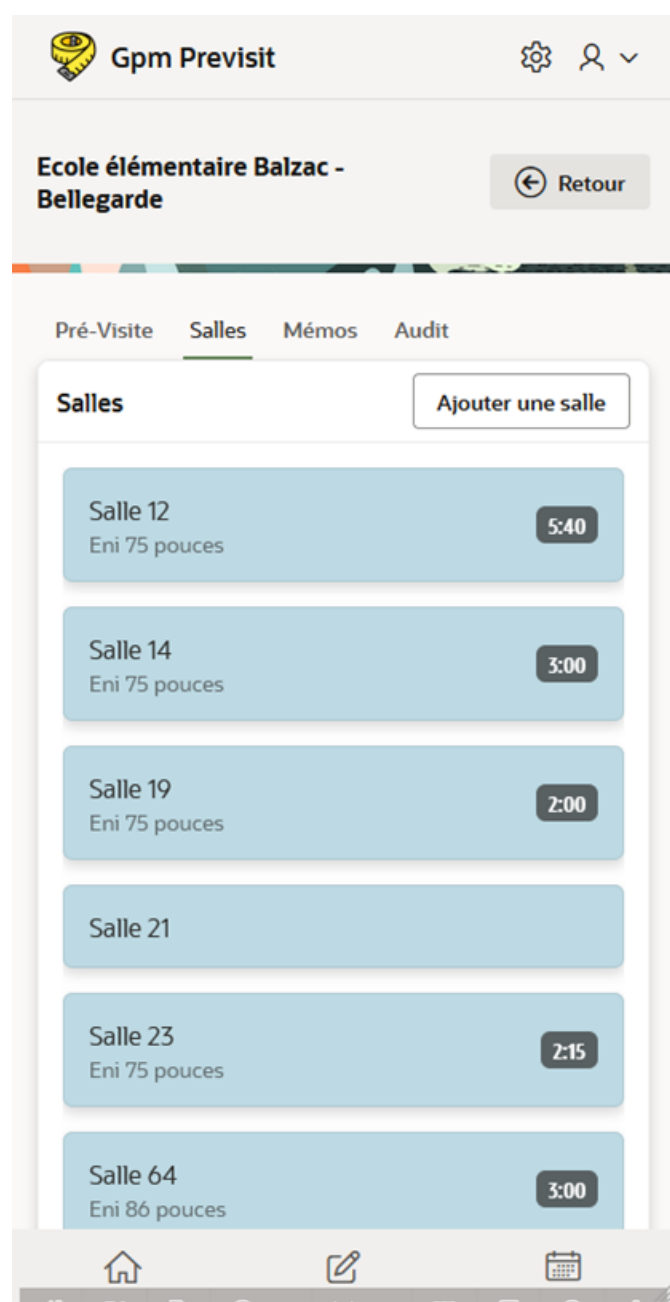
Gpm Previsit

Ecole élémentaire Balzac - Bellegarde

Retour

Pré-Visite Salles Mémos Audit

Salles

Ajouter une salle

Salle 12
Eni 75 pouces
5:40

Salle 14
Eni 75 pouces
3:00

Salle 19
Eni 75 pouces
2:00

Salle 21

Salle 23
Eni 75 pouces
2:15

Salle 64
Eni 86 pouces
3:00